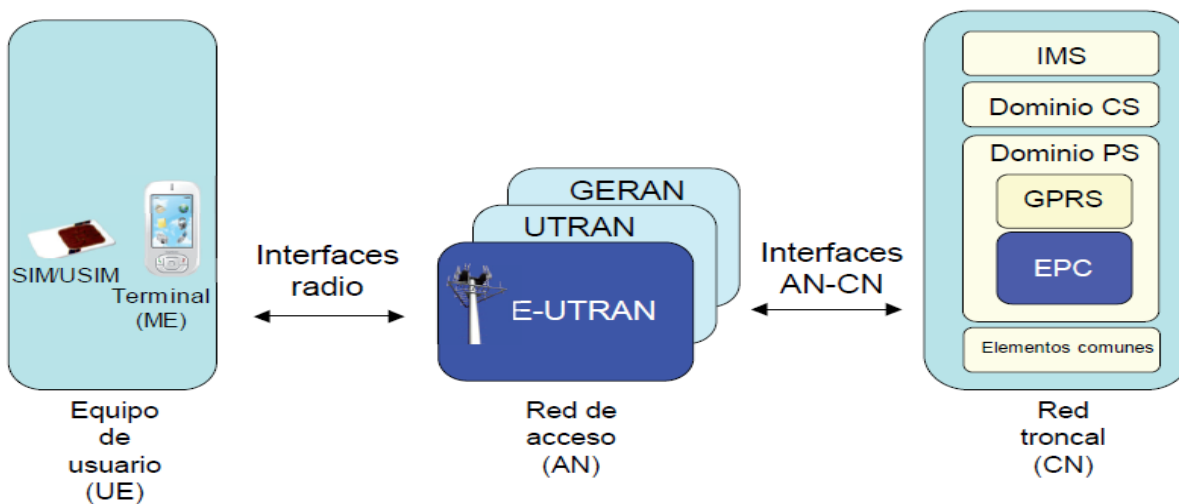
SIM/USIM

Terminal (ME)

Equipo de usuario (UE)

Interfaces radio

GERAN

UTRAN

E-UTRAN

Red de acceso (AN)

Interfaces AN-CN

IMS

Dominio CS

Dominio PS

GPRS

EPC

Elementos comunes

Red troncal (CN)